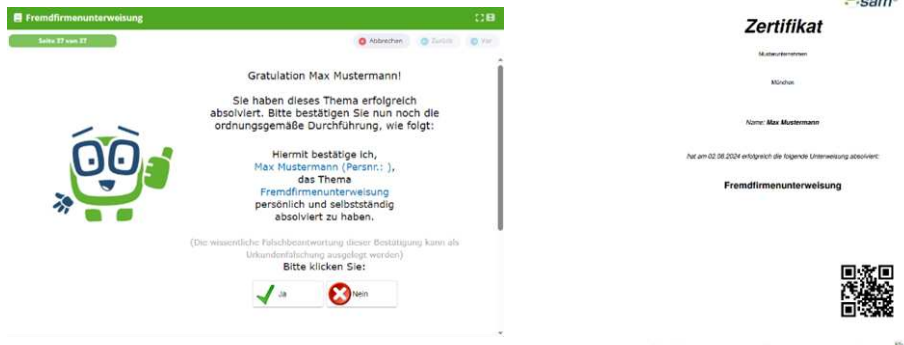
Fremdfirmenunterweisung

Seite 37 von 37

Abbrechen

Zurück

Vor

Gratulation Max Mustermann!

Sie haben dieses Thema erfolgreich absolviert. Bitte bestätigen Sie nun noch die ordnungsgemäße Durchführung, wie folgt:

Hiermit bestätige ich, Max Mustermann (Persnr.: ), das Thema Fremdfirmenunterweisung persönlich und selbstständig absolviert zu haben.

(Die wissentliche Falschbeantwortung dieser Bestätigung kann als Urkundenfälschung ausgelegt werden)

Bitte klicken Sie:

Ja

Nein

sam

Zertifikat

Musterunternehmen

München

Name: Max Mustermann

hat am 02.08.2024 erfolgreich die folgende Unterweisung absolviert:

Fremdfirmenunterweisung